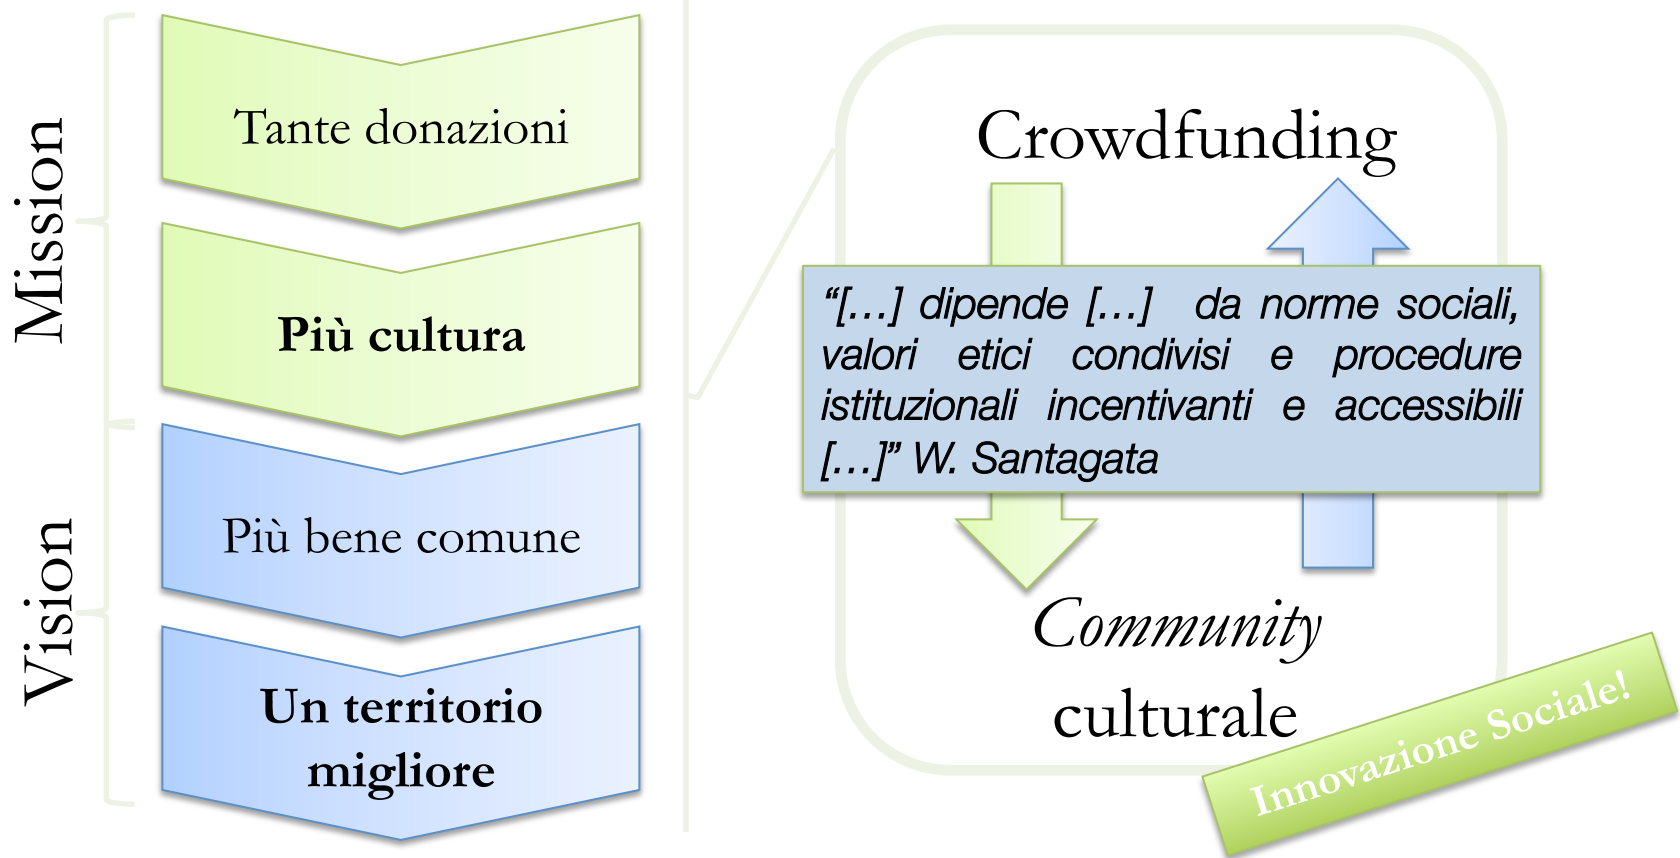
Mission

Vision

Tante donazioni

Più cultura

Più bene comune

Un territorio migliore

Crowdfunding

"[…] dipende […] da norme sociali, valori etici condivisi e procedure istituzionali incentivanti e accessibili […]" W. Santagata

Community culturale

Innovazione Sociale!